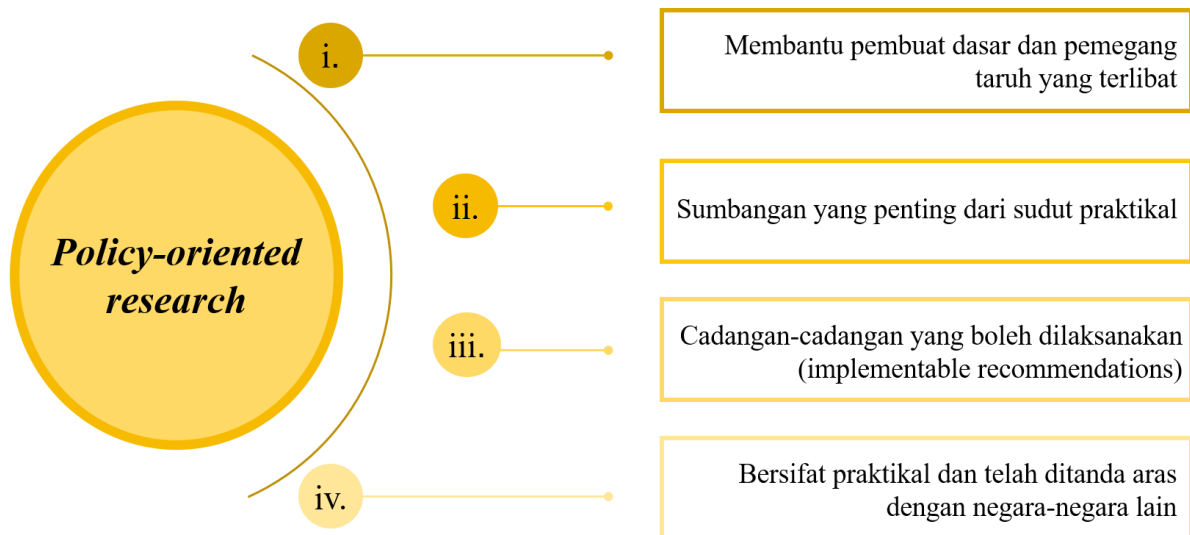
Policy-oriented research

i.

Membantu pembuat dasar dan pemegang taruh yang terlibat

ii.

Sumbangan yang penting dari sudut praktikal

iii.

Cadangan-cadangan yang boleh dilaksanakan (implementable recommendations)

iv.

Bersifat praktikal dan telah ditanda aras dengan negara-negara lain